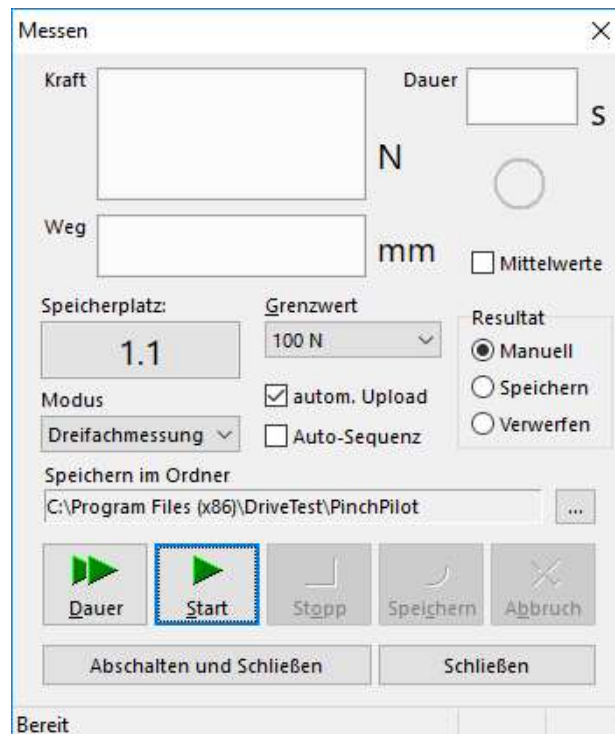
Messen

Kraft

N

Dauer

s

Weg

mm

Mittelwerte

Speicherplatz:

1.1

Grenzwert

100 N

Resultat

Manuell

Speichern

Verwerfen

Modus

Dreifachmessung

autom. Upload

Auto-Sequenz

Speichern im Ordner

C:\Program Files (x86)\DriveTest\PinchPilot

...

Dauer

Start

Stopp

Speichern

Abbruch

Abschalten und Schließen

Schließen

Bereit